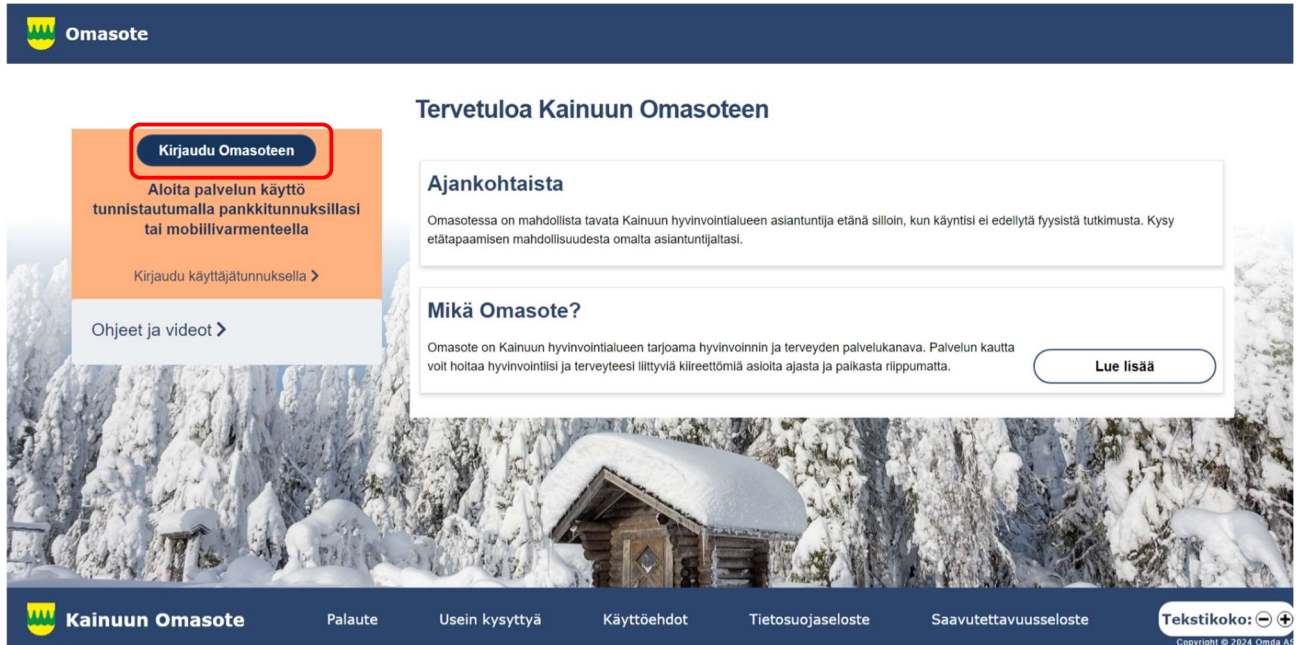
Omasote

Kirjaudu Omasoteen

Aloita palvelun käyttö tunnistautumalla pankkitunnuksillasi tai mobiilivarmenteella

Kirjaudu käyttäjätunnuksella >

Ohjeet ja videot >

Tervetuloa Kainuun Omasoteen

Ajankohtaista

Omasotessa on mahdollista tavata Kainuun hyvinvointialueen asiantuntija etänä silloin, kun käyntisi ei edellytä fyysistä tutkimusta. Kysy etätapaamisen mahdollisuudesta omalta asiantuntijaltasi.

Mikä Omasote?

Omasote on Kainuun hyvinvointialueen tarjoama hyvinvoinnin ja terveyden palvelukanava. Palvelun kautta voit hoitaa hyvinvointiisi ja terveyteesi liittyviä kiireettömiä asioita ajasta ja paikasta riippumatta.

Lue lisää

Kainuun Omasote

Palaute

Usein kysyttyä

Käyttöehdot

Tietosuojaseloste

Saavutettavuusseloste

Tekstikoko:

Copyright © 2024 Omda AS